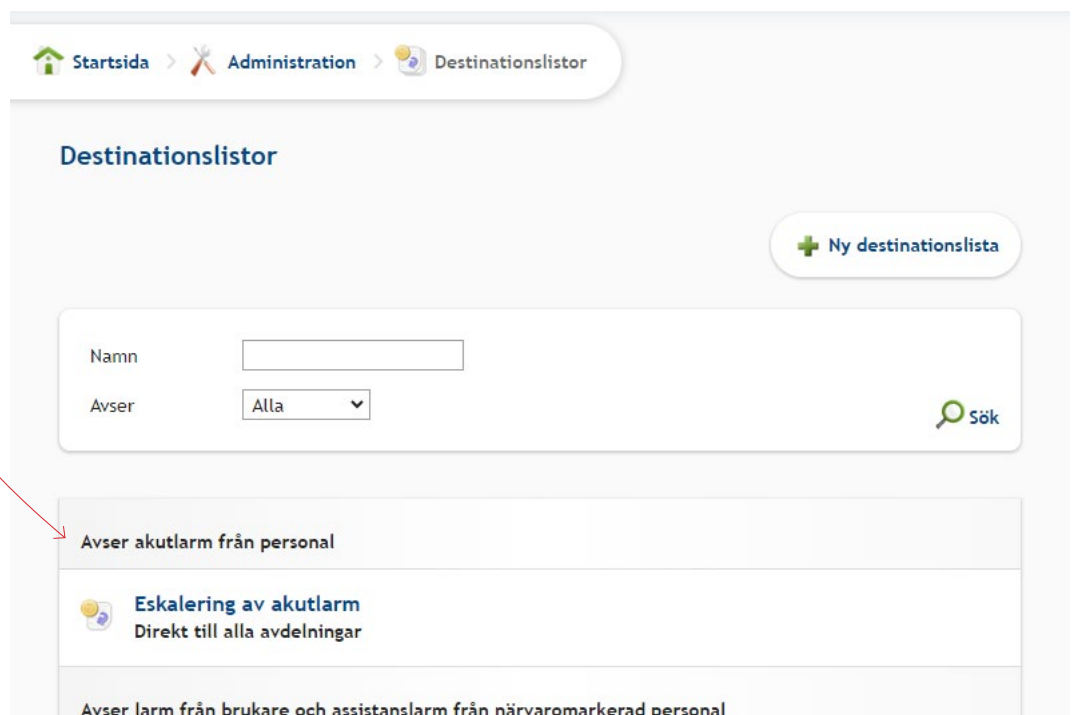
Startsida > Administration > Destinationslistor

Destinationslistor

Ny destinationslista

Namn

Avser Alla

Sök

Avser akutlarm från personal

Eskalering av akutlarm
Direkt till alla avdelningar

Avser larm från brukare och assistanslarm från närvaromarkerad personal